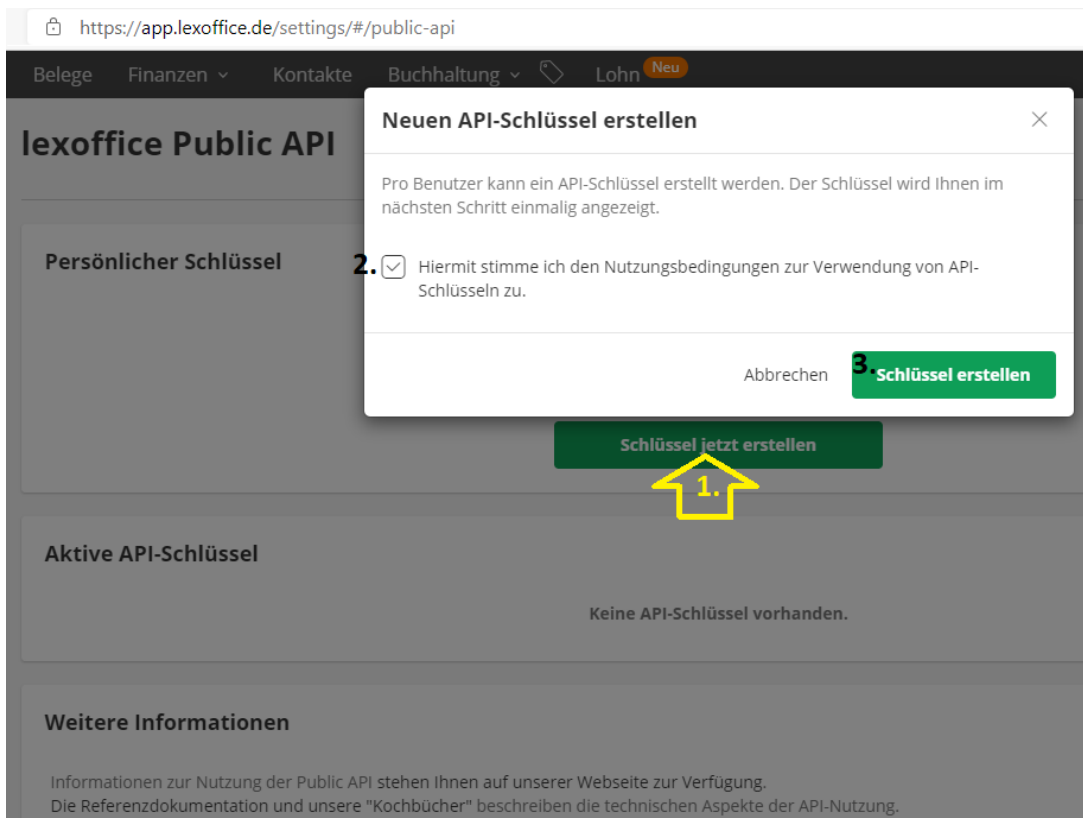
https://app.lexoffice.de/settings/#/public-api

Belege Finanzen Kontakte Buchhaltung Lohn Neu

lexoffice Public API

Persönlicher Schlüssel

Neuen API-Schlüssel erstellen

×

Pro Benutzer kann ein API-Schlüssel erstellt werden. Der Schlüssel wird Ihnen im nächsten Schritt einmalig angezeigt.

2. Hiermit stimme ich den Nutzungsbedingungen zur Verwendung von API-Schlüsseln zu.

Abbrechen

3. Schlüssel erstellen

Schlüssel jetzt erstellen

1.

Aktive API-Schlüssel

Keine API-Schlüssel vorhanden.

Weitere Informationen

Informationen zur Nutzung der Public API stehen Ihnen auf unserer Webseite zur Verfügung.
Die Referenzdokumentation und unsere "Kochbücher" beschreiben die technischen Aspekte der API-Nutzung.